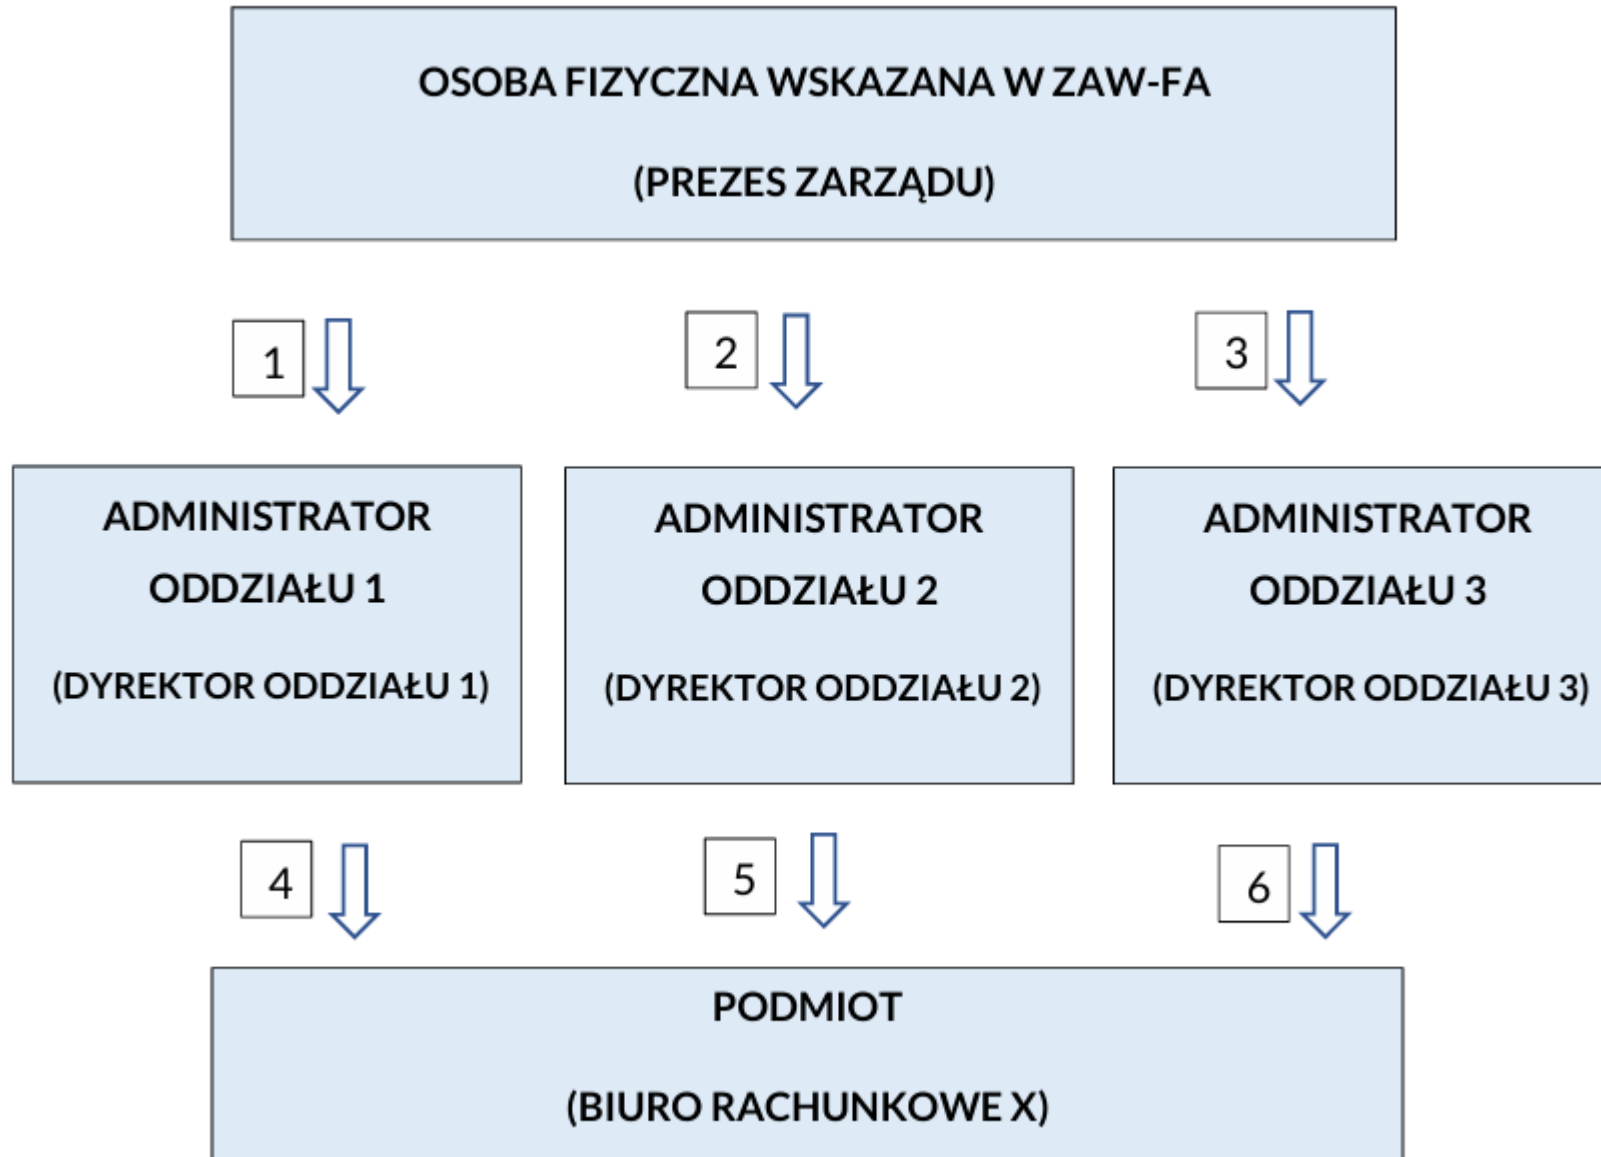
OSOBA FIZYCZNA WSKAZANA W ZAW-FA

(PREZES ZARZĄDU)

1

2

3

ADMINISTRATOR ODDZIAŁU 1

(DYREKTOR ODDZIAŁU 1)

ADMINISTRATOR ODDZIAŁU 2

(DYREKTOR ODDZIAŁU 2)

ADMINISTRATOR ODDZIAŁU 3

(DYREKTOR ODDZIAŁU 3)

4

5

6

PODMIOT

(BIURO RACHUNKOWE X)